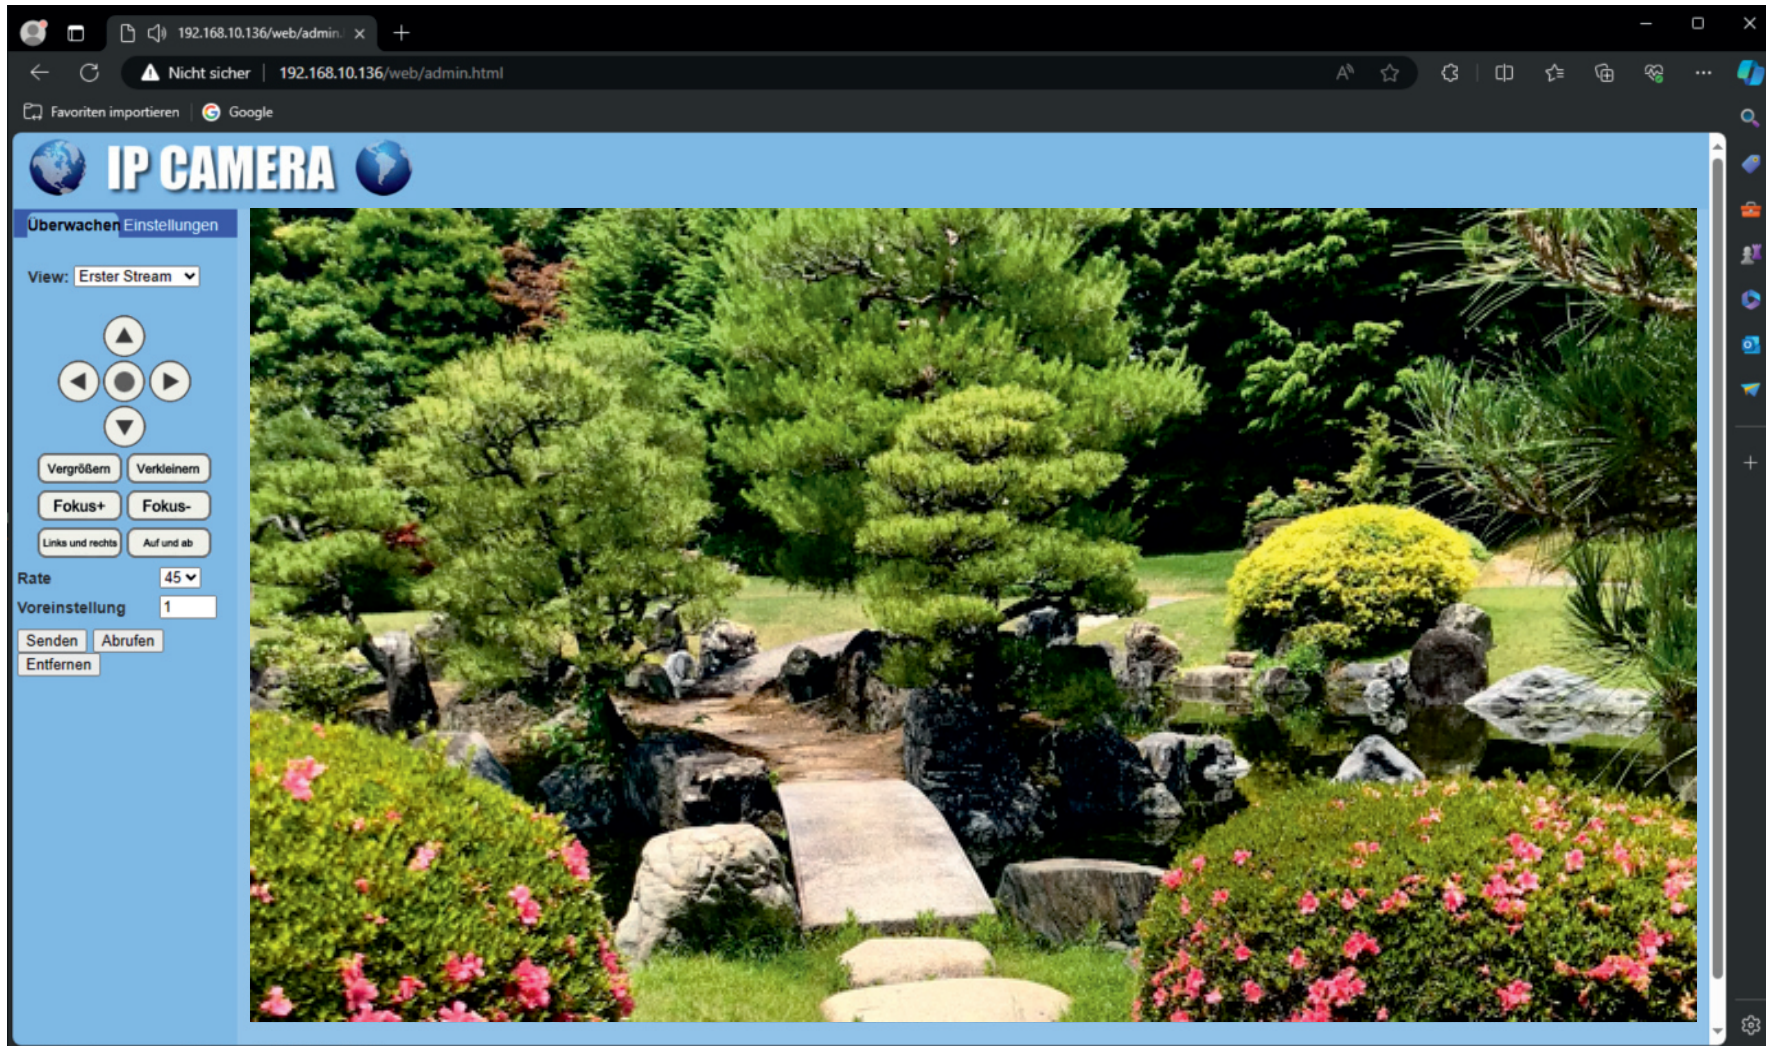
192.168.10.136/web/admin.

Nicht sicher | 192.168.10.136/web/admin.html

Favoriten importieren | Google

IP CAMERA

Überwachen Einstellungen

View: Erster Stream

Vergrößern Verkleinern

Fokus+ Fokus-

Links und rechts Auf und ab

Rate 45

Voreinstellung 1

Senden Abrufen

Entfernen